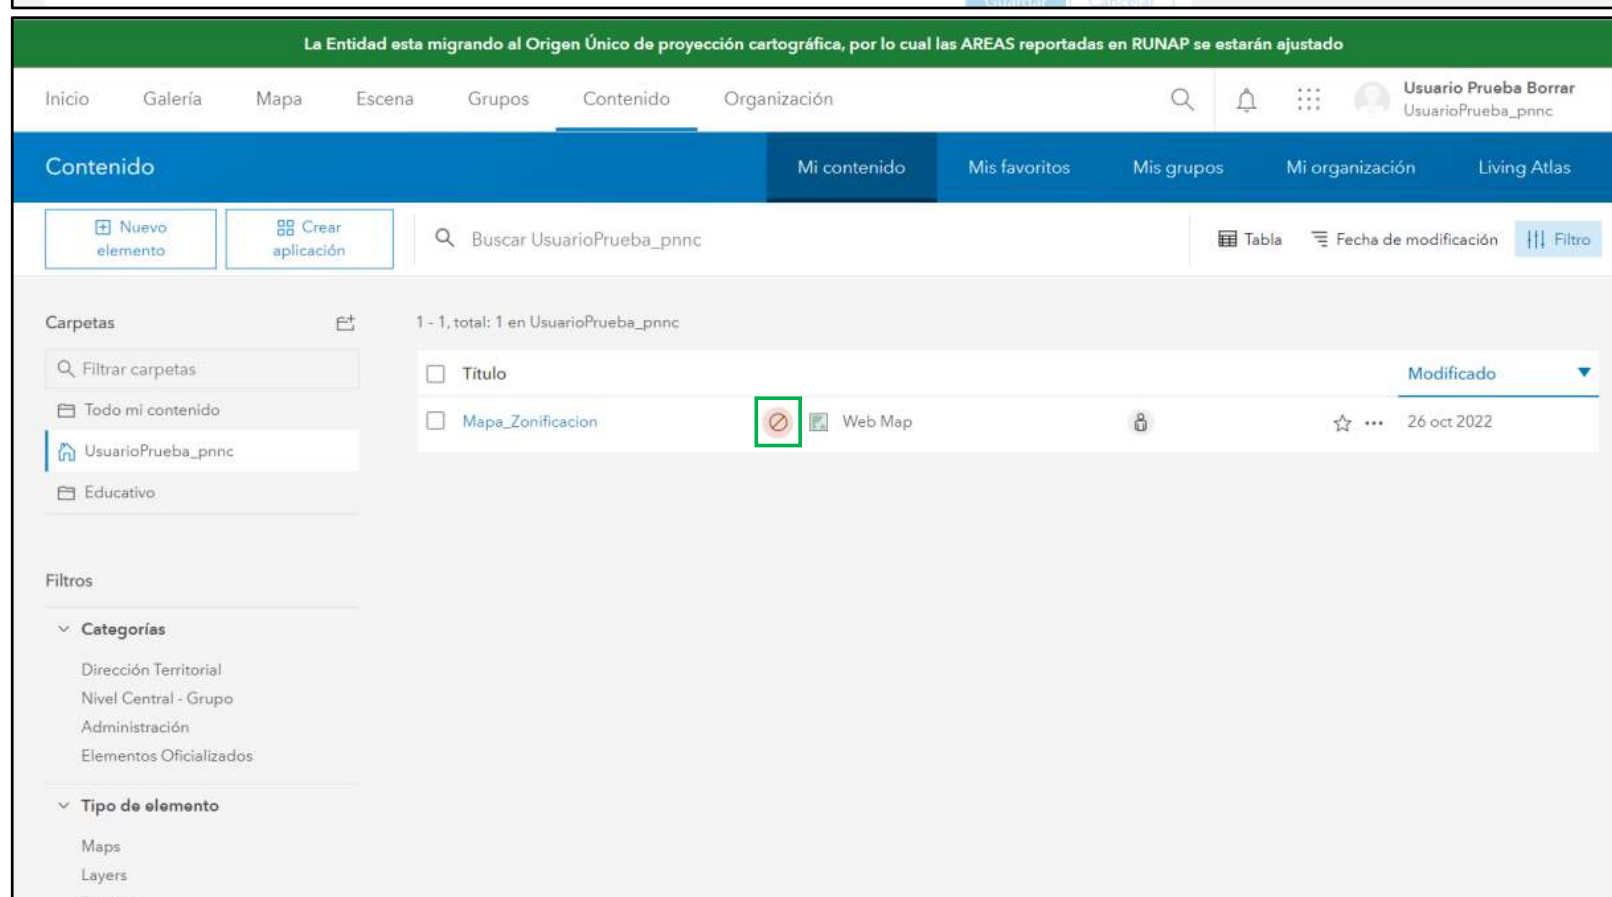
La Entidad esta migrando al Origen Único de proyección cartográfica, por lo cual las AREAS reportadas en RUNAP se estarán ajustado

Inicio Galería Mapa Escena Grupos Contenido Organización

Usuario Prueba Borrar
UsuarioPrueba_pnnc

Contenido

Mi contenido Mis favoritos Mis grupos Mi organización Living Atlas

Nuevo elemento

Crear aplicación

Buscar UsuarioPrueba_pnnc

Tabla Fecha de modificación Filtro

Carpetas

Filtrar carpetas

Todo mi contenido

UsuarioPrueba_pnnc

Educativo

1 - 1, total: 1 en UsuarioPrueba_pnnc

| Título | | Modificado |
|---|---|---|
| Mapa_Zonificacion | Web Map | 26 oct 2022 |

Filtros

Categorías

Dirección Territorial

Nivel Central - Grupo

Administración

Elementos Oficializados

Tipo de elemento

Maps

Layers